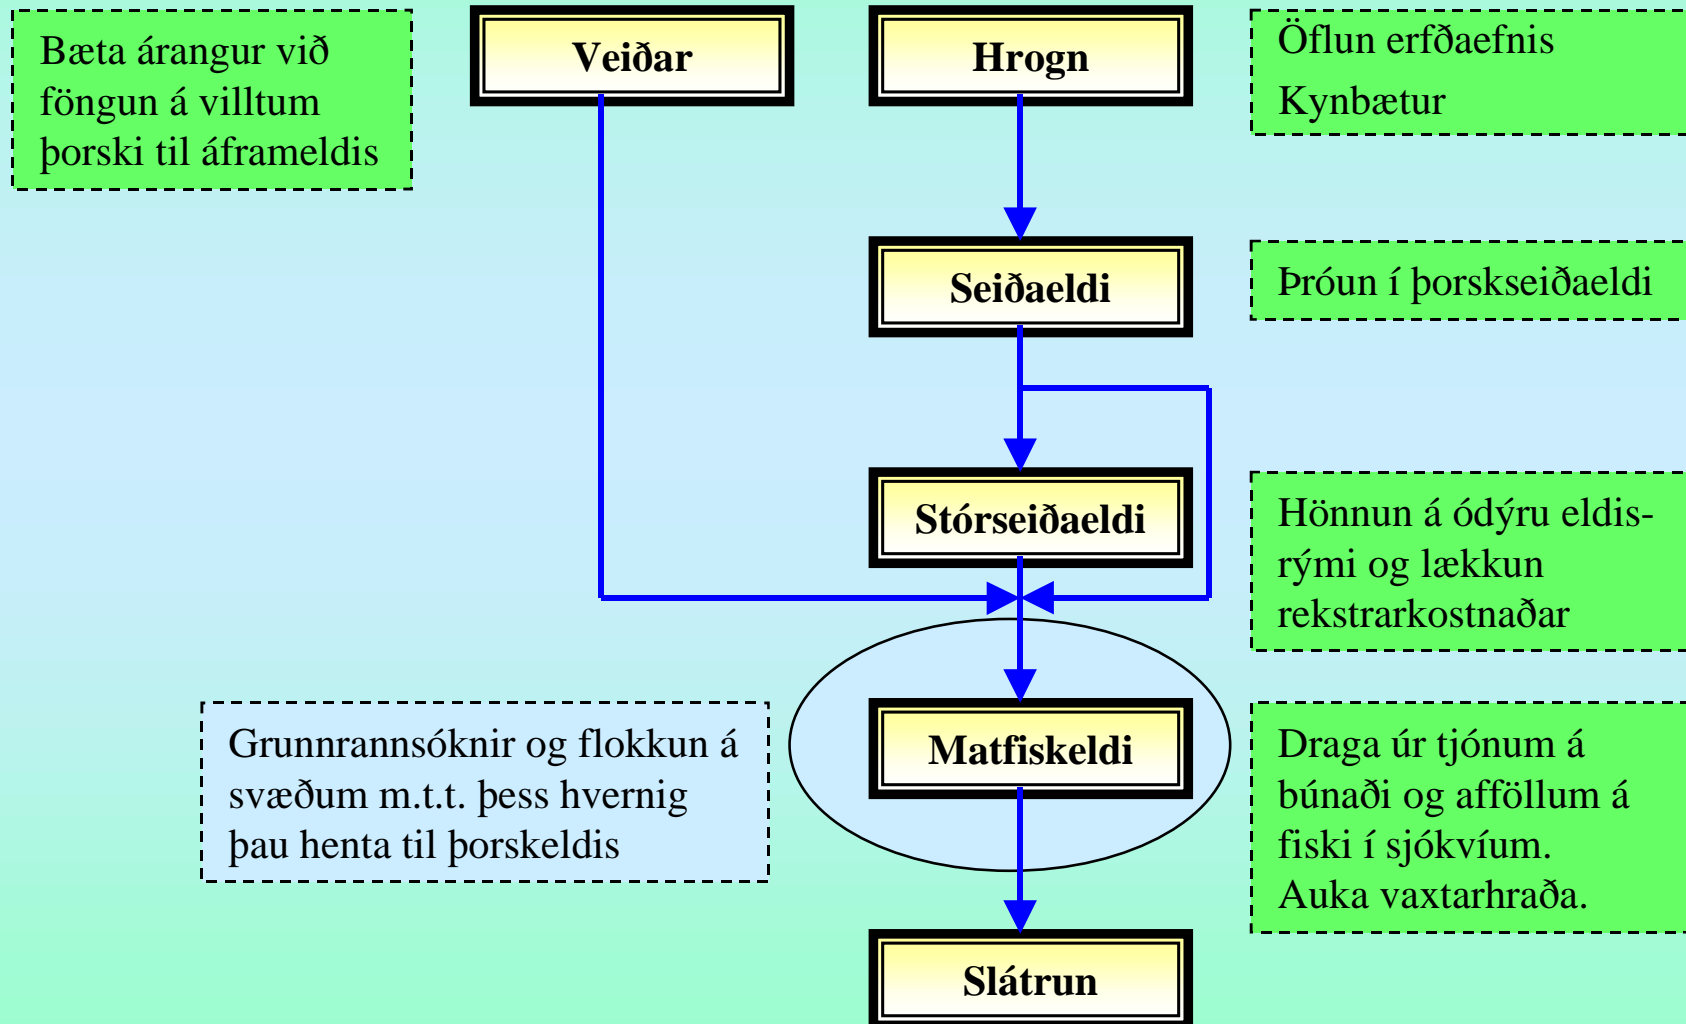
Bæta árangur við föngun á villtum þorski til áframeldis

Veiðar

Hrogn

Öflun erfðaefnis
Kynbætur

Seiðaeldi

Þróun í þorskseiðaeldi

Stórseiðaeldi

Hönnun á ódýru eldisrými og lækkun rekstrarkostnaðar

Grunnrannsóknir og flokkun á svæðum m.t.t. þess hvernig þau henta til þorskeldis

Matfiskeldi

Draga úr tjónum á búnaði og afföllum á fiski í sjókvíum.
Auka vaxtarhraða.

Slátrun